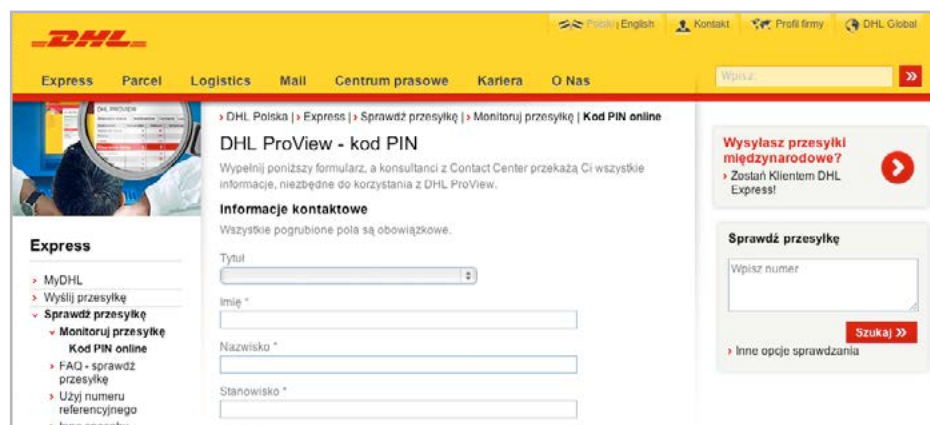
DHL

Polski | English Kontakt Profil firmy DHL Global

Express Parcel Logistics Mail Centrum prasowe Kariera O Nas

Wpisz

DHL PROVIEW

Express

› MyDHL
› Wyślij przesyłkę
› Sprawdź przesyłkę
› Monitoruj przesyłkę
Kod PIN online
› FAQ - sprawdź przesyłkę
› Użyj numeru referencyjnego
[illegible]

› DHL Polska | › Express | › Sprawdź przesyłkę | › Monitoruj przesyłkę | Kod PIN online

DHL ProView - kod PIN

Wypełnij poniższy formularz, a konsultanci z Contact Center przekażą Ci wszystkie informacje, niezbędne do korzystania z DHL ProView.

Informacje kontaktowe

Wszystkie pogrubione pola są obowiązkowe.

Tytuł

Imię *

Nazwisko *

Stanowisko *

Wysyłasz przesyłki międzynarodowe?
› Zostań Klientem DHL Express!

Sprawdź przesyłkę

Wpisz numer

Szukaj »

› Inne opcje sprawdzania